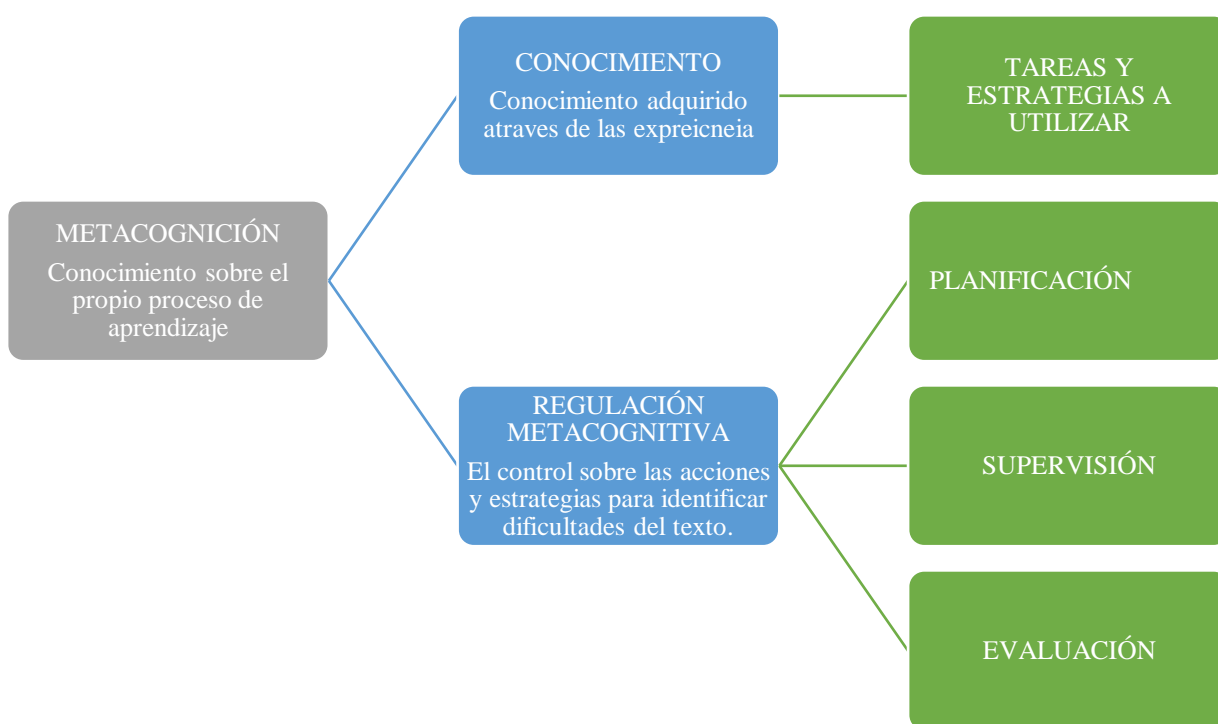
METACOGNICIÓN

Conocimiento sobre el propio proceso de aprendizaje

CONOCIMIENTO

Conocimiento adquirido atraves de las expreicneia

REGULACIÓN METACOGNITIVA

El control sobre las acciones y estrategias para identificar dificultades del texto.

TAREAS Y ESTRATEGIAS A UTILIZAR

PLANIFICACIÓN

SUPERVISIÓN

EVALUACIÓN